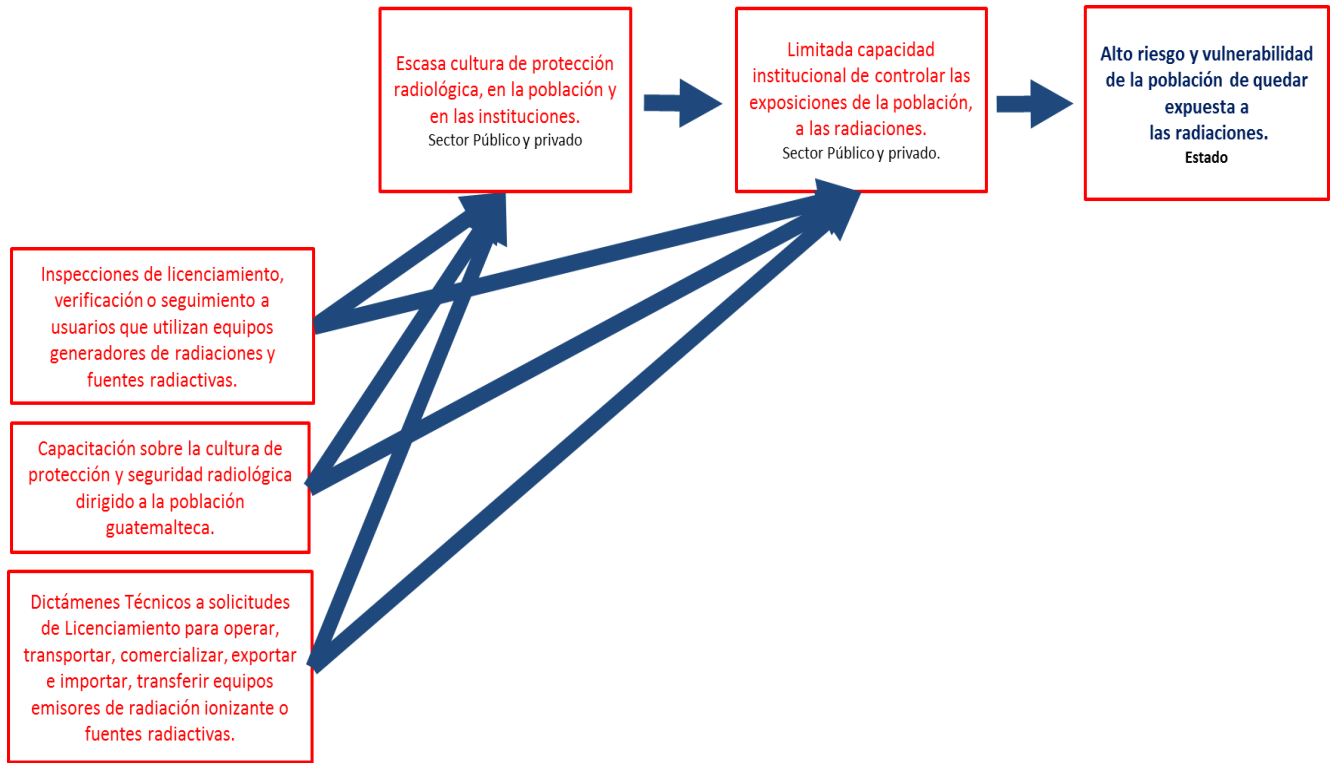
Escasa cultura de protección radiológica, en la población y en las instituciones.
Sector Público y privado

Limitada capacidad institucional de controlar las exposiciones de la población, a las radiaciones.
Sector Público y privado.

Alto riesgo y vulnerabilidad de la población de quedar expuesta a las radiaciones.
Estado

Inspecciones de licenciamiento, verificación o seguimiento a usuarios que utilizan equipos generadores de radiaciones y fuentes radiactivas.

Capacitación sobre la cultura de protección y seguridad radiológica dirigido a la población guatemalteca.

Dictámenes Técnicos a solicitudes de Licenciamiento para operar, transportar, comercializar, exportar e importar, transferir equipos emisores de radiación ionizante o fuentes radiactivas.